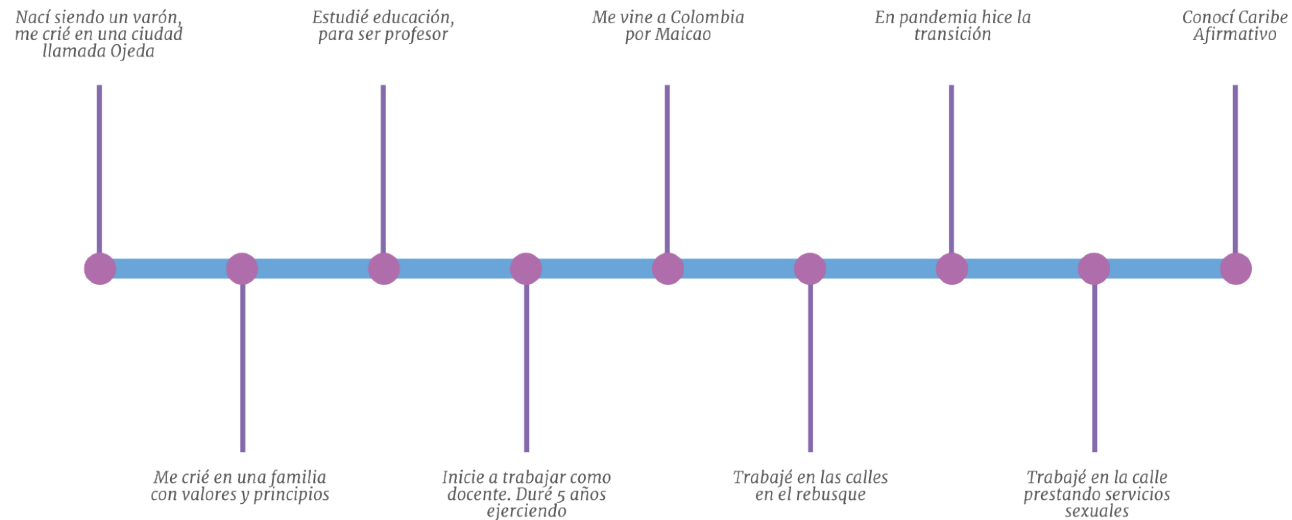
Nací siendo un varón, me crié en una ciudad llamada Ojeda

Me crié en una familia con valores y principios

Estudié educación, para ser profesor

Inicie a trabajar como docente. Duré 5 años ejerciendo

Me vine a Colombia por Maicao

Trabajé en las calles en el rebusque

En pandemia hice la transición

Trabajé en la calle prestando servicios sexuales

Conocí Caribe Afirmativo